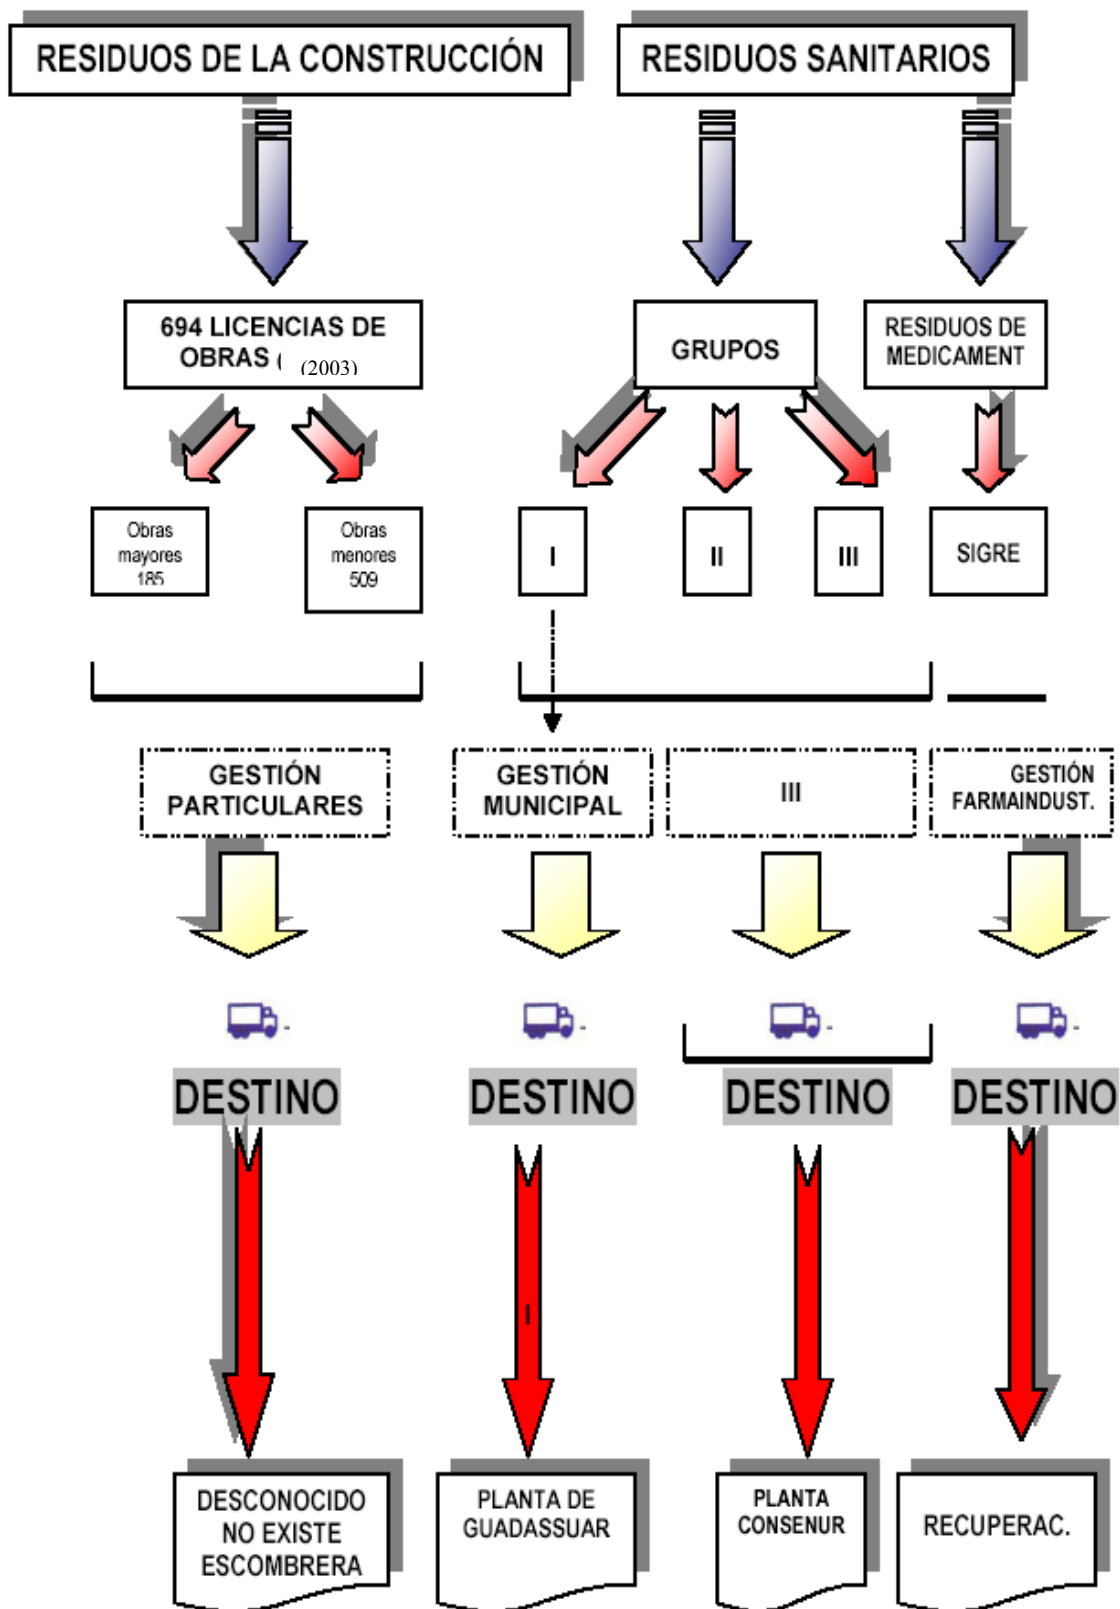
RESIDUOS DE LA CONSTRUCCIÓN

RESIDUOS SANITARIOS

694 LICENCIAS DE OBRAS ( (2003)

GRUPOS

RESIDUOS DE MEDICAMENT

Obras mayores 185

Obras menores 509

I

II

III

SIGRE

GESTIÓN PARTICULARES

GESTIÓN MUNICIPAL

III

GESTIÓN FARMAINDUST.

DESTINO

DESTINO

DESTINO

DESTINO

DESCONOCIDO NO EXISTE ESCOMBRERA

PLANTA DE GUADASSUAR

PLANTA CONSENUR

RECUPERAC.